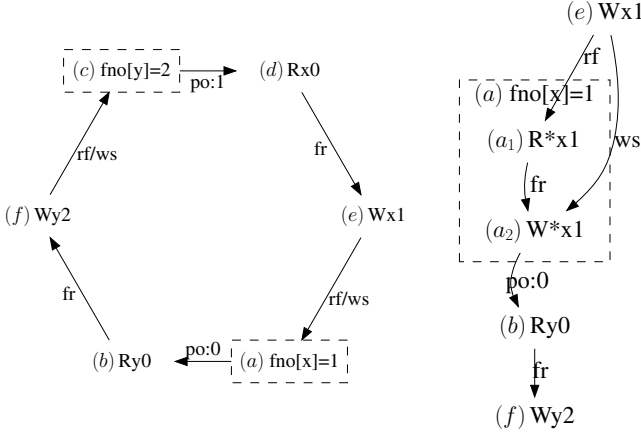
$(c)$ fno[y]=2

po:1

$(d)$ Rx0

fr

$(e)$ Wx1

rf/ws

$(a)$ fno[x]=1

po:0

$(b)$ Ry0

fr

$(f)$ Wy2

rf/ws

$(e)$ Wx1

rf

ws

$(a)$ fno[x]=1

$(a_1)$ R*x1

fr

$(a_2)$ W*x1

po:0

$(b)$ Ry0

fr

$(f)$ Wy2